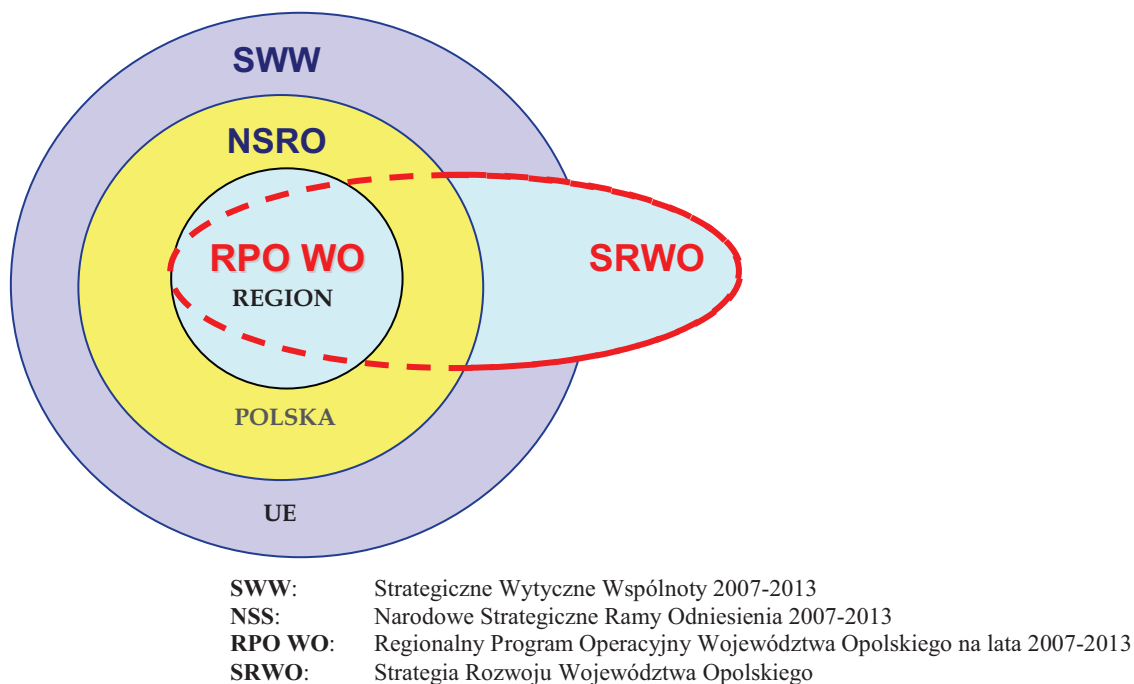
SWW

NSRO

RPO WO

REGION

SRWO

POLSKA

UE

| | |
|---|---|
| **SWW**: | Strategiczne Wytyczne Wspólnoty 2007-2013 |
| **NSS**: | Narodowe Strategiczne Ramy Odniesienia 2007-2013 |
| **RPO WO**: | Regionalny Program Operacyjny Województwa Opolskiego na lata 2007-2013 |
| **SRWO**: | Strategia Rozwoju Województwa Opolskiego |